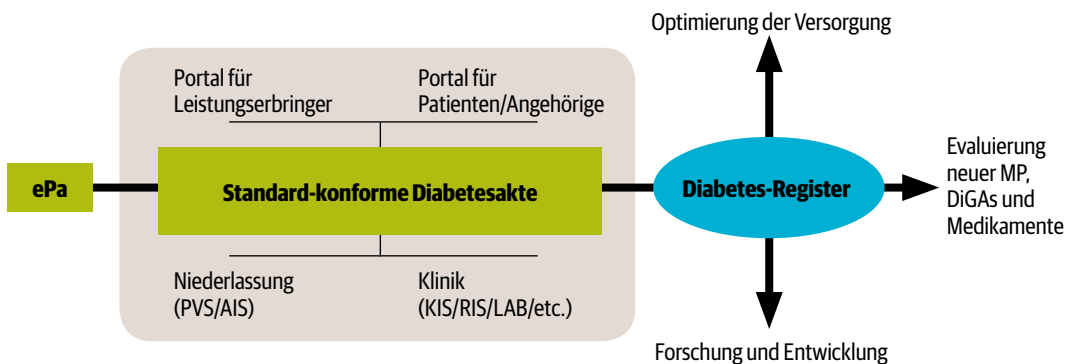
Optimierung der Versorgung

Portal für Leistungserbringer

Portal für Patienten/Angehörige

ePa

Standard-konforme Diabetesakte

Diabetes-Register

Evaluierung neuer MP, DiGAs und Medikamente

Niederlassung (PVS/AIS)

Klinik (KIS/RIS/LAB/etc.)

Forschung und Entwicklung